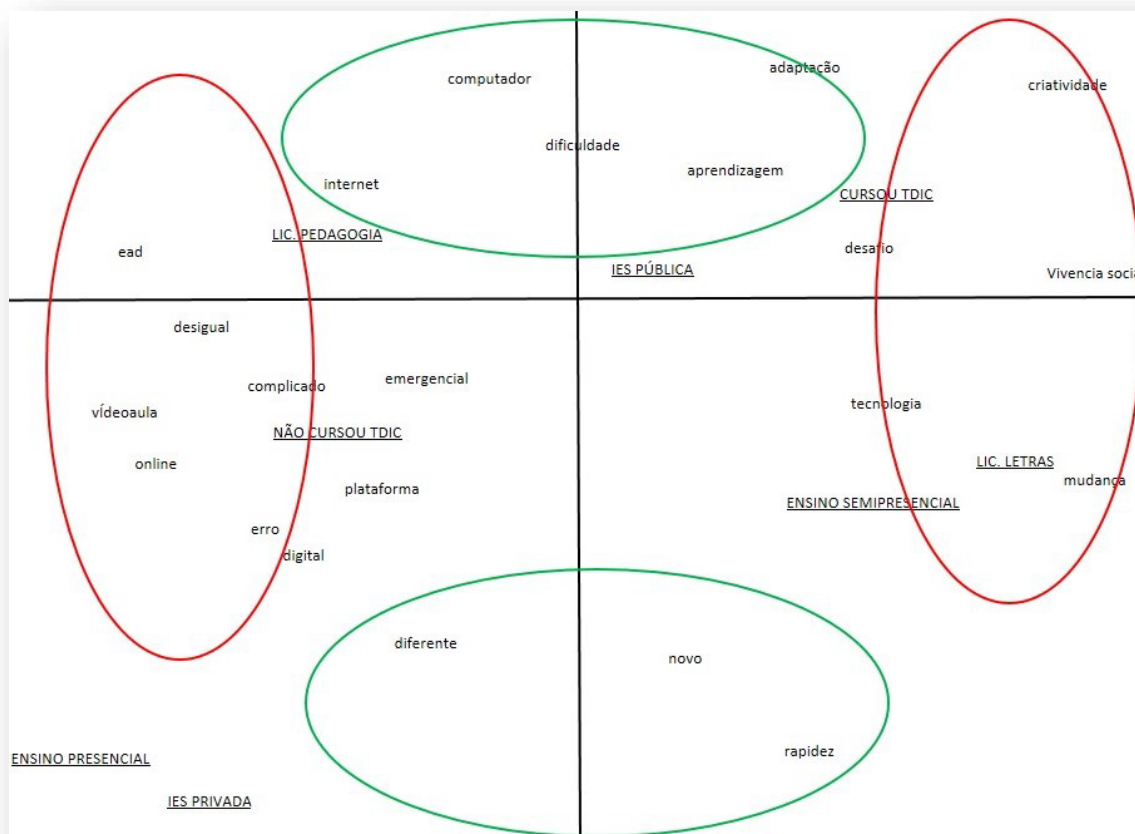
computador

adaptação

criatividade

dificuldade

aprendizagem

internet

CURSOU TDIC

LIC. PEDAGOGIA

ead

desafio

IES PÚBLICA

Vivencia soci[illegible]

desigual

complicado

emergencial

vídeoaula

tecnologia

NÃO CURSOU TDIC

online

LIC. LETRAS

mudança

plataforma

ENSINO SEMIPRESENCIAL

erro

digital

diferente

novo

rapidez

ENSINO PRESENCIAL

IES PRIVADA